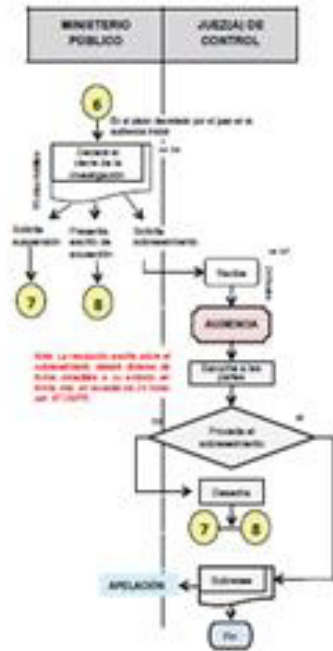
MINISTERIO PÚBLICO

JUEZ(A) DE CONTROL

6

En el plazo decretado por el juez en la audiencia inicial

Decreta el cierre de la investigación

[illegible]

Solicita suspensión

Presenta escrito de acusación

Solicita sobreseimiento

7

8

Recibe

AUDIENCIA

Escucha a las partes

Nota: La resolución escrita sobre el sobreseimiento deberá dictarse de forma inmediata o su emisión de forma oral, en acuerdo en 24 horas. Art. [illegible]

Procede el sobreseimiento

No

Sí

Desecha

7

8

APELACIÓN

Sobresee

Fin